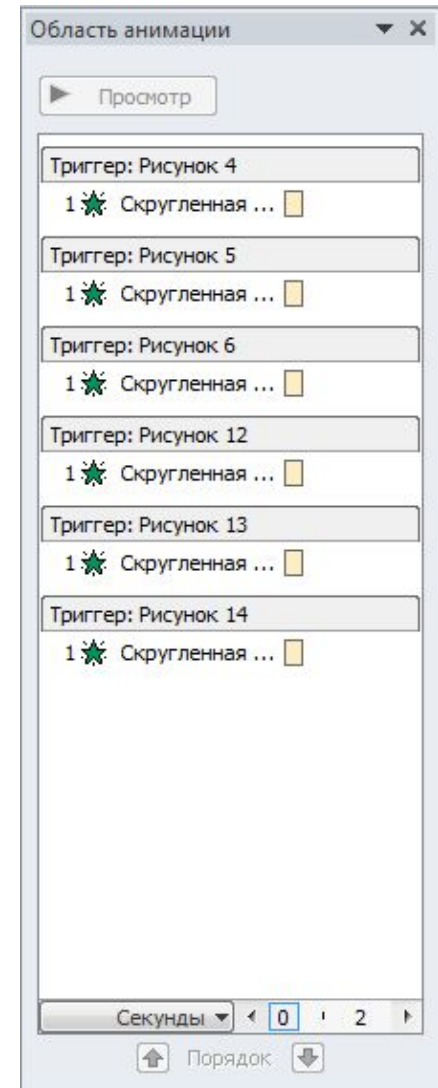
Область анимации

Просмотр

Триггер: Рисунок 4

1 Скругленная ...

Триггер: Рисунок 5

1 Скругленная ...

Триггер: Рисунок 6

1 Скругленная ...

Триггер: Рисунок 12

1 Скругленная ...

Триггер: Рисунок 13

1 Скругленная ...

Триггер: Рисунок 14

1 Скругленная ...

Секунды 0 2

Порядок